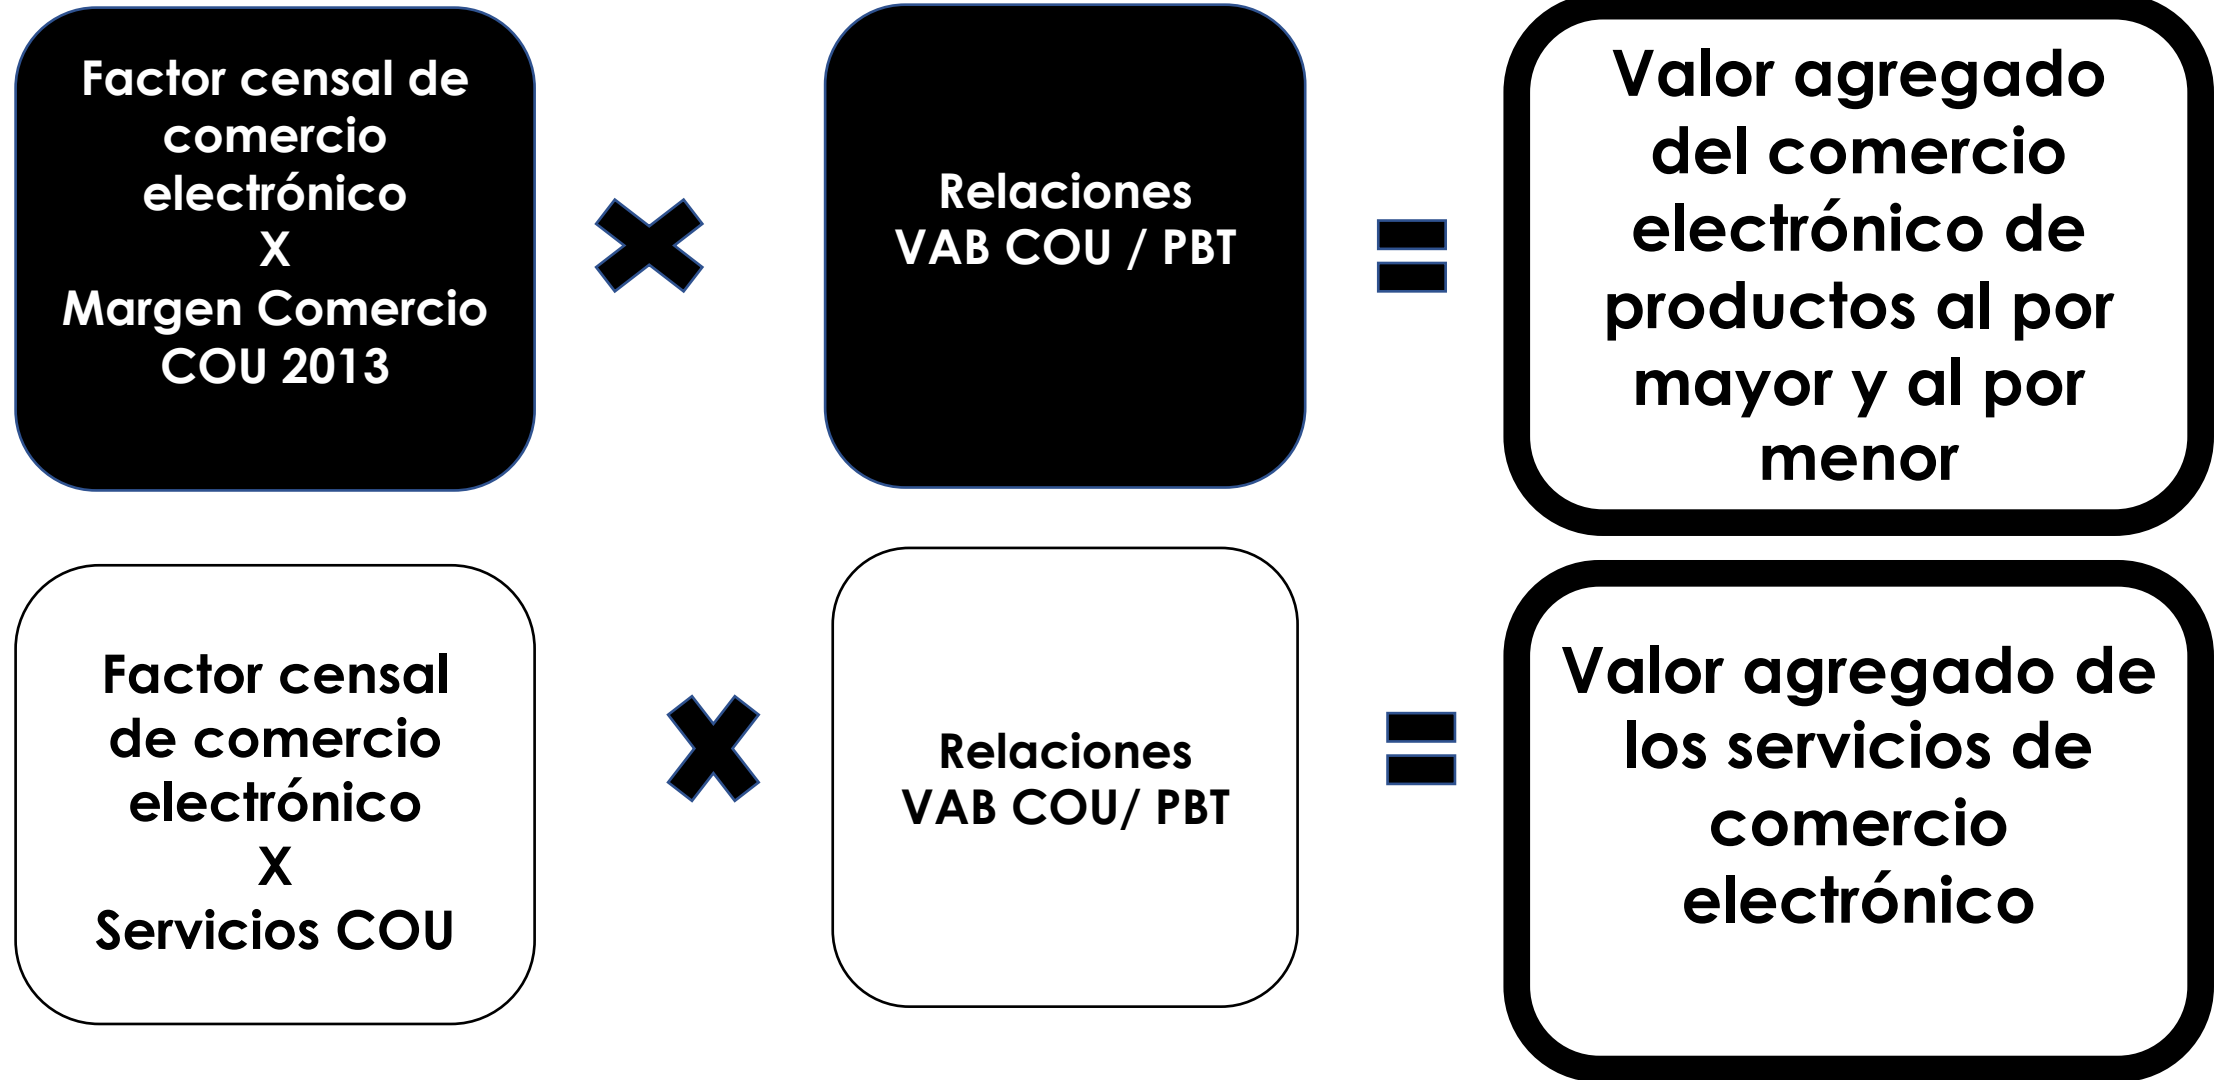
Factor censal de comercio electrónico
X
Margen Comercio COU 2013

Relaciones
VAB COU / PBT

Valor agregado del comercio electrónico de productos al por mayor y al por menor

Factor censal de comercio electrónico
X
Servicios COU

Relaciones
VAB COU/ PBT

Valor agregado de los servicios de comercio electrónico